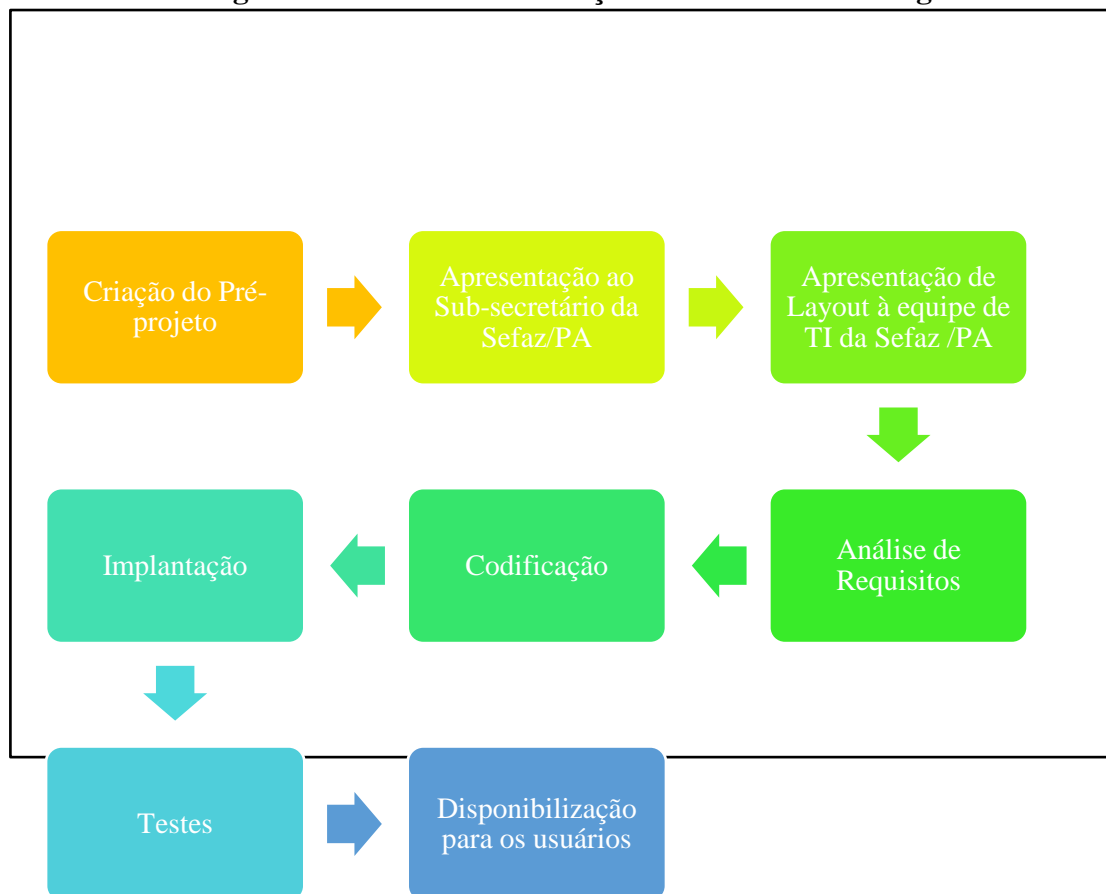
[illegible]

Criação do Pré-projeto

Apresentação ao Sub-secretário da Sefaz/PA

Apresentação de Layout à equipe de TI da Sefaz /PA

Análise de Requisitos

Codificação

Implantação

Testes

Disponibilização para os usuários